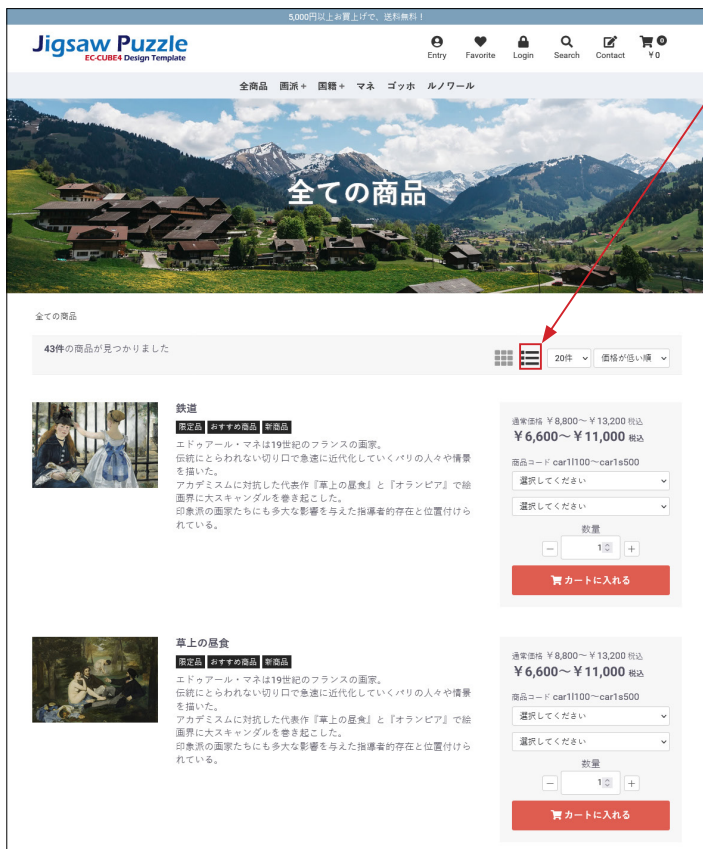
5,000円以上お買上げで、送料無料！

Jigsaw Puzzle
EC-CUBE4 Design Template

Entry Favorite Login Search Contact ￥0

全商品 画派＋ 国籍＋ マネ ゴッホ ルノワール

全ての商品

全ての商品

43件の商品が見つかりました

20件 価格が低い順

鉄道

限定品 おすすめ商品 新商品

エドゥアール・マネは19世紀のフランスの画家。
伝統にとらわれない切り口で急速に近代化していくパリの人々や情景を描いた。
アカデミスムに対抗した代表作『草上の昼食』と『オランピア』で絵画界に大スキャンダルを巻き起こした。
印象派の画家たちにも多大な影響を与えた指導者的存在と位置付けられている。

通常価格 ￥8,800～￥13,200 税込
￥6,600～￥11,000 税込

商品コード car1l100～car1s500

選択してください
選択してください

数量
1

カートに入れる

草上の昼食

限定品 おすすめ商品 新商品

エドゥアール・マネは19世紀のフランスの画家。
伝統にとらわれない切り口で急速に近代化していくパリの人々や情景を描いた。
アカデミスムに対抗した代表作『草上の昼食』と『オランピア』で絵画界に大スキャンダルを巻き起こした。
印象派の画家たちにも多大な影響を与えた指導者的存在と位置付けられている。

通常価格 ￥8,800～￥13,200 税込
￥6,600～￥11,000 税込

商品コード car1l100～car1s500

選択してください
選択してください

数量
1

カートに入れる